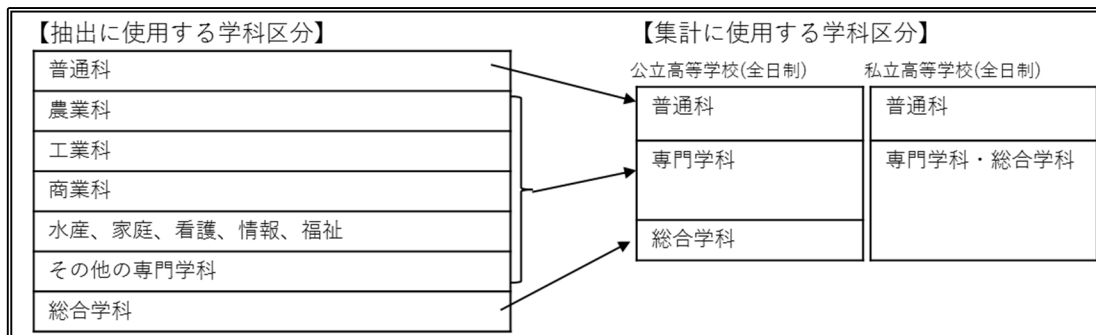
【抽出に使用する学科区分】

普通科
農業科
工業科
商業科
水産、家庭、看護、情報、福祉
その他の専門学科
総合学科

【集計に使用する学科区分】

公立高等学校(全日制)
普通科
専門学科
総合学科

私立高等学校(全日制)
普通科
専門学科・総合学科